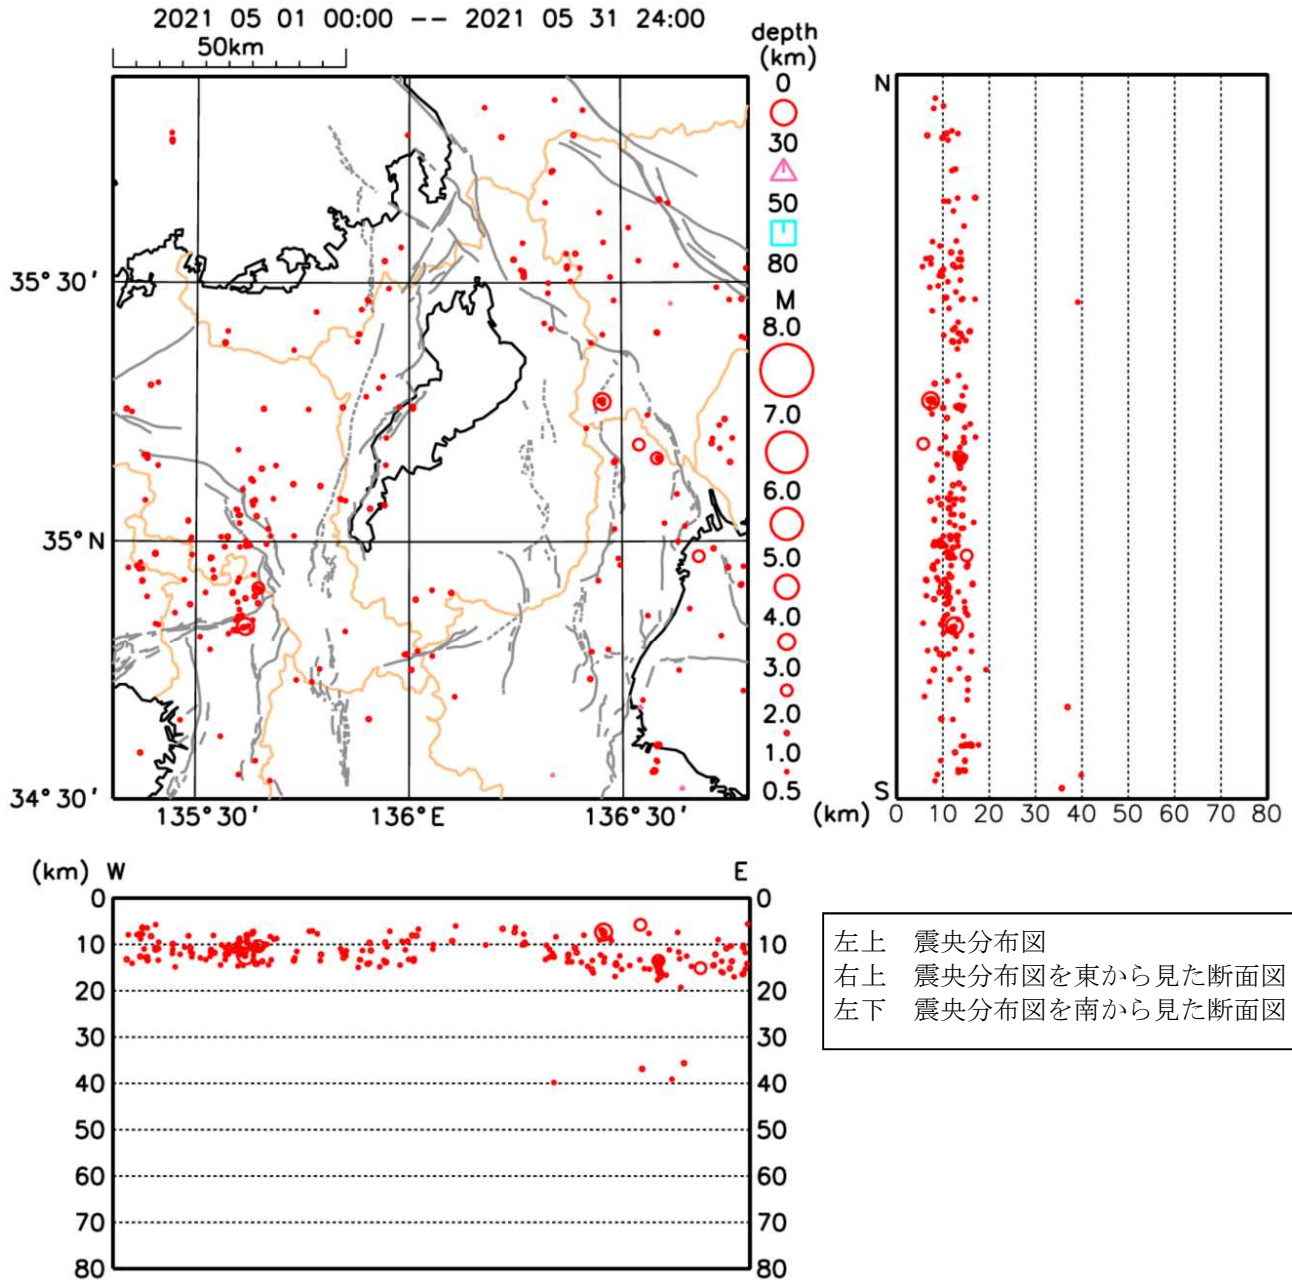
2021 05 01 00:00 -- 2021 05 31 24:00

50km

depth (km)
0
30
50
80
M
8.0
7.0
6.0
5.0
4.0
3.0
2.0
1.0
0.5

35° 30′
35° N
34° 30′
135° 30′
136° E
136° 30′

N
S
(km) 0 10 20 30 40 50 60 70 80

(km) W
E
0
10
20
30
40
50
60
70
80

左上 震央分布図
右上 震央分布図を東から見た断面図
左下 震央分布図を南から見た断面図